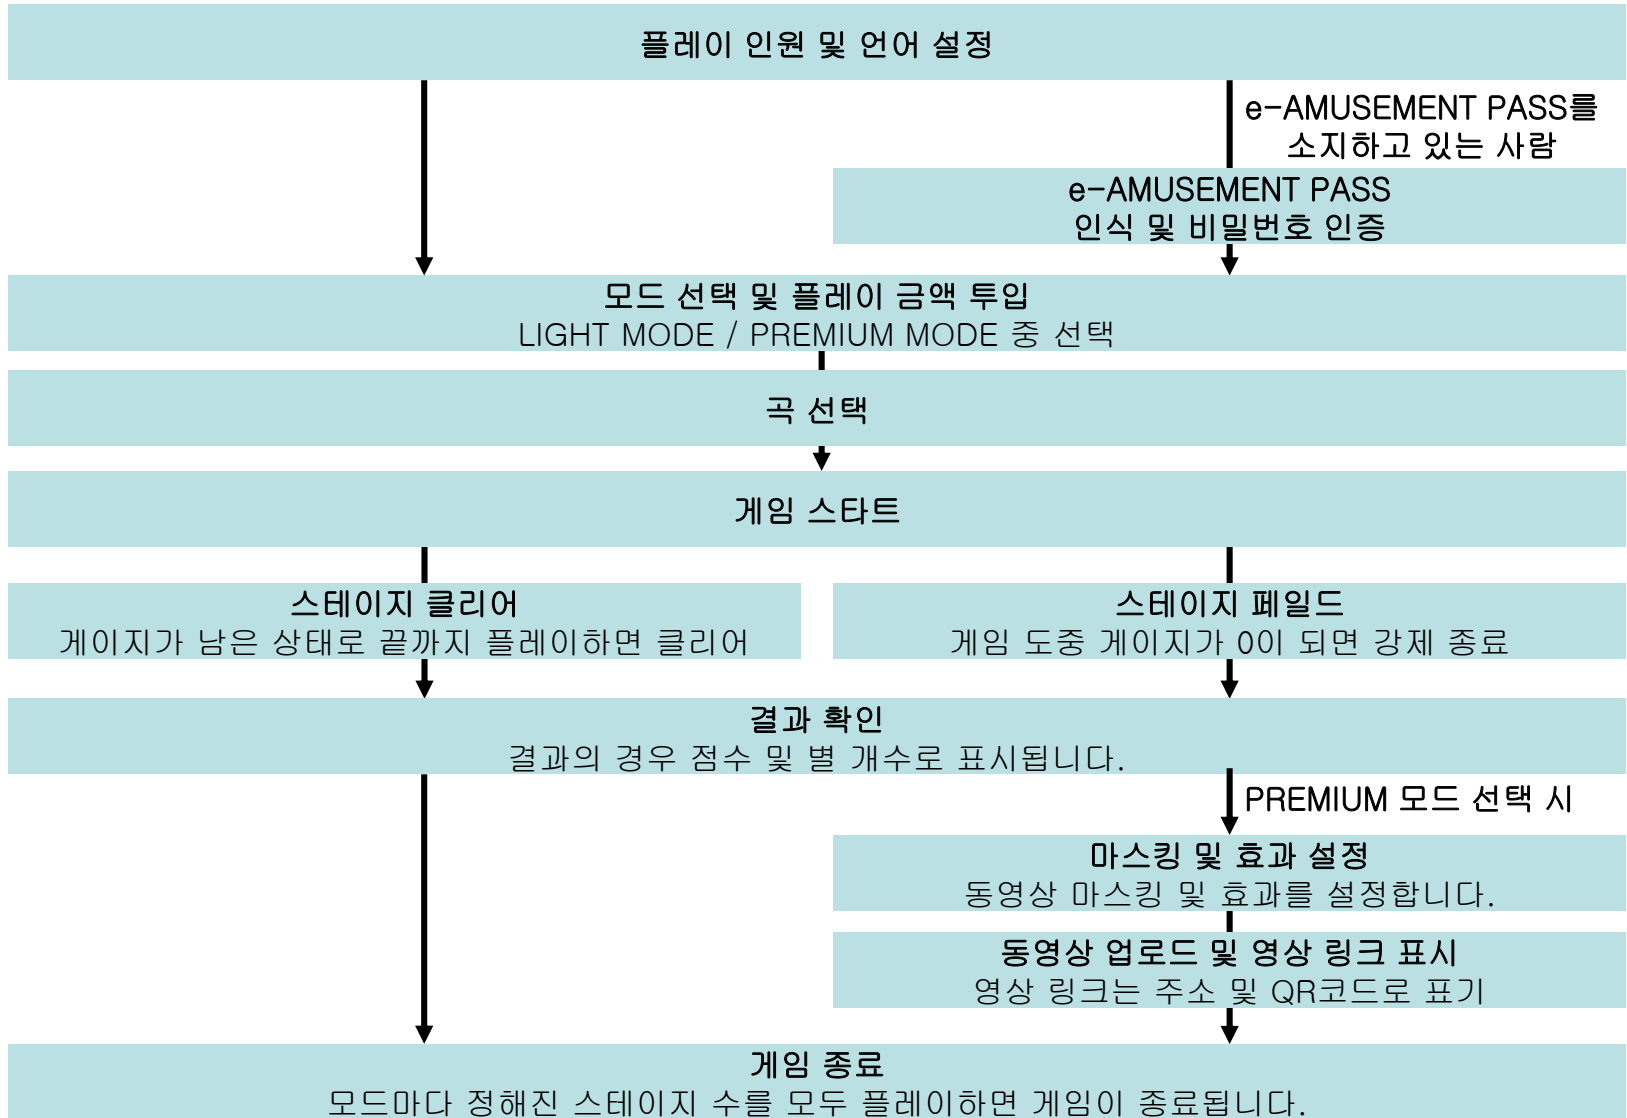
플레이 인원 및 언어 설정

e-AMUSEMENT PASS를 소지하고 있는 사람

e-AMUSEMENT PASS
인식 및 비밀번호 인증

모드 선택 및 플레이 금액 투입
LIGHT MODE / PREMIUM MODE 중 선택

곡 선택

게임 스타트

스테이지 클리어
게이지가 남은 상태로 끝까지 플레이하면 클리어

스테이지 페일드
게임 도중 게이지가 0이 되면 강제 종료

결과 확인
결과의 경우 점수 및 별 개수로 표시됩니다.

PREMIUM 모드 선택 시

마스킹 및 효과 설정
동영상 마스킹 및 효과를 설정합니다.

동영상 업로드 및 영상 링크 표시
영상 링크는 주소 및 QR코드로 표기

게임 종료
모드마다 정해진 스테이지 수를 모두 플레이하면 게임이 종료됩니다.